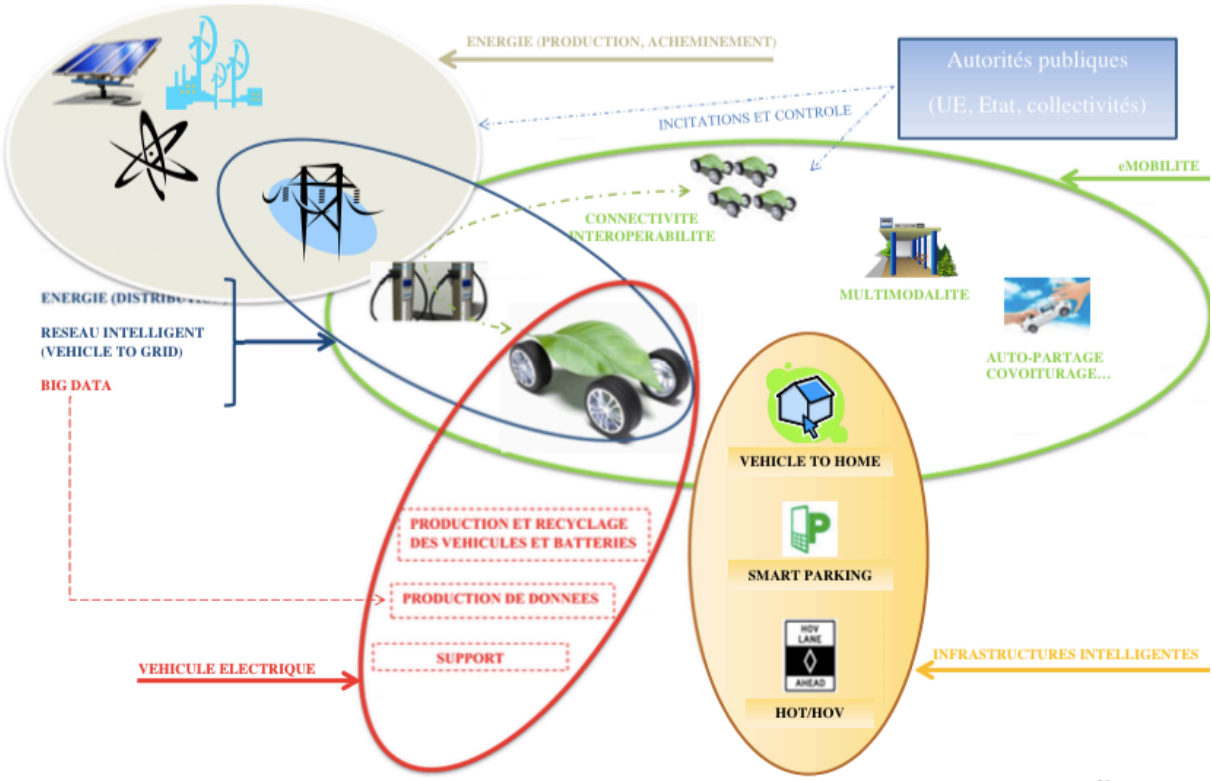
ENERGIE (PRODUCTION, ACHEMINEMENT)

Autorités publiques

(UE, Etat, collectivités)

INCITATIONS ET CONTROLE

eMOBILITE

CONNECTIVITE
INTEROPERABILITE

MULTIMODALITE

AUTO-PARTAGE
COVOITURAGE…

ENERGIE (DISTRIBU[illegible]

RESEAU INTELLIGENT
(VEHICLE TO GRID)

BIG DATA

VEHICLE TO HOME

PRODUCTION ET RECYCLAGE
DES VEHICULES ET BATTERIES

SMART PARKING

PRODUCTION DE DONNEES

SUPPORT

HOV
LANE
AHEAD

INFRASTRUCTURES INTELLIGENTES

VEHICULE ELECTRIQUE

HOT/HOV